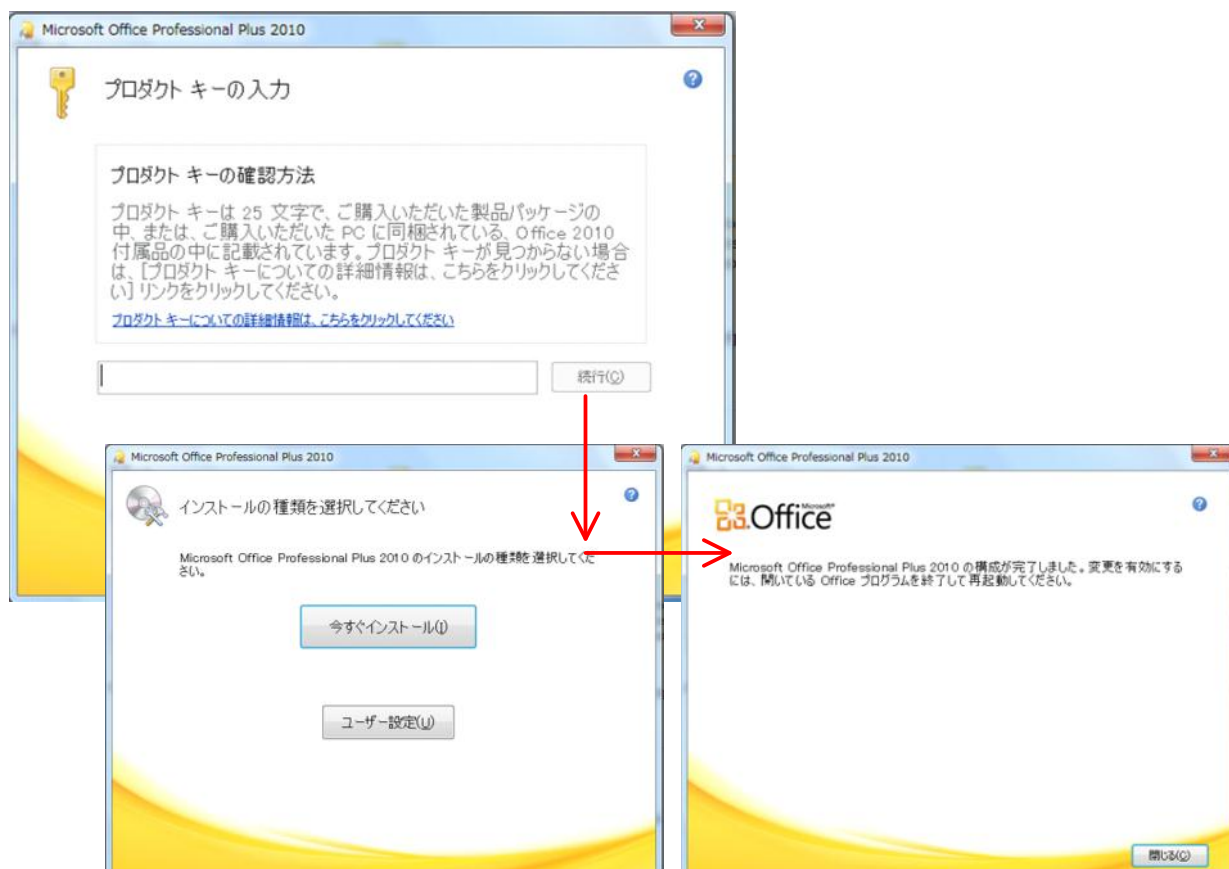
Microsoft Office Professional Plus 2010

プロダクト キーの入力

プロダクト キーの確認方法

プロダクト キーは 25 文字で、ご購入いただいた製品パッケージの中、または、ご購入いただいた PC に同梱されている、Office 2010 付属品の中に記載されています。プロダクト キーが見つからない場合は、[プロダクト キーについての詳細情報は、こちらをクリックしてください] リンクをクリックしてください。

プロダクト キーについての詳細情報は、こちらをクリックしてください

続行(C)

Microsoft Office Professional Plus 2010

インストールの種類を選択してください

Microsoft Office Professional Plus 2010 のインストールの種類を選択してください。

今すぐインストール(I)

ユーザー設定(U)

Microsoft Office Professional Plus 2010

Office

Microsoft Office Professional Plus 2010 の構成が完了しました。変更を有効にするには、開いている Office プログラムを終了して再起動してください。

閉じる(C)